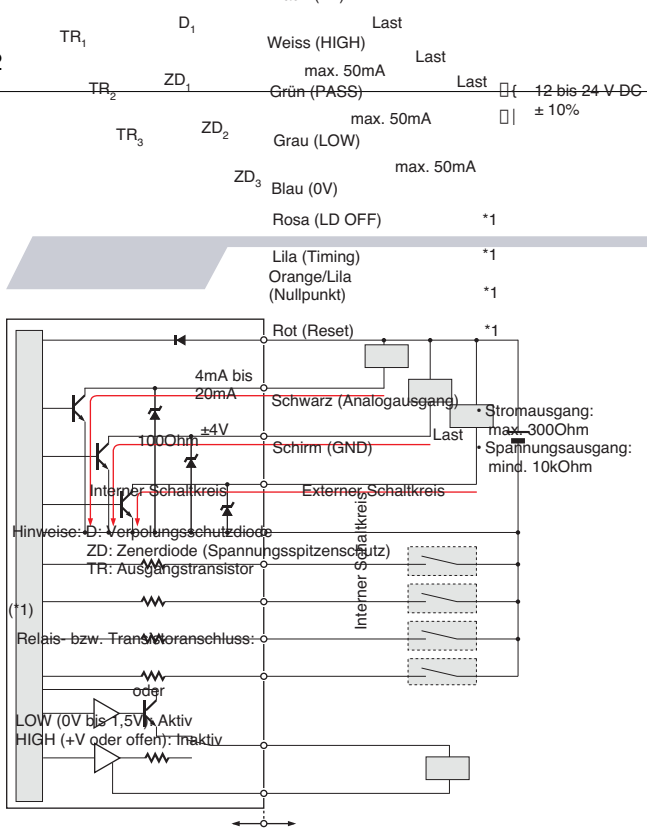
TR$_1$

D$_1$

Last

Weiss (HIGH)

Last

max. 50mA

TR$_2$

ZD$_1$

Grün (PASS)

Last

12 bis 24 V DC ± 10%

max. 50mA

TR$_3$

ZD$_2$

Grau (LOW)

max. 50mA

ZD$_3$

Blau (0V)

Rosa (LD OFF) *1

Lila (Timing) *1

Orange/Lila (Nullpunkt) *1

Rot (Reset) *1

4mA bis 20mA

Schwarz (Analogausgang)

• Stromausgang: max. 300Ohm

±4V

100Ohm

Last

Schirm (GND)

• Spannungsausgang: mind. 10kOhm

Interner Schaltkreis

Externer Schaltkreis

Hinweise: D: Verpolungsschutzdiode
ZD: Zenerdiode (Spannungsspitzenschutz)
TR: Ausgangstransistor

Interner Schaltkreis

(*1)

Relais- bzw. Transistoranschluss:

oder

LOW (0V bis 1,5V): Aktiv
HIGH (+V oder offen): Inaktiv